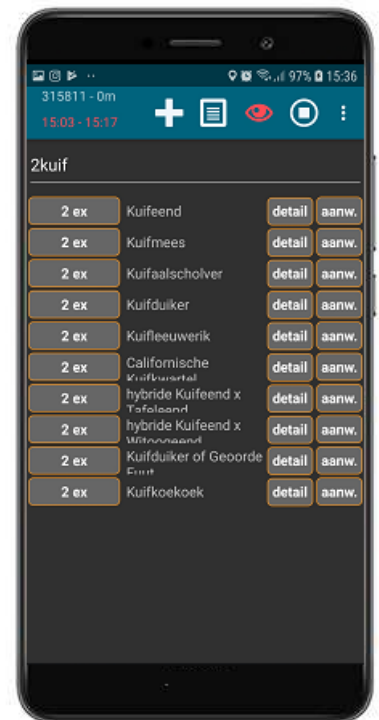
97% 15:36

315811 - 0m
15:03 - 15:17

2kuif

| | | | |
|---|---|---|---|
| 2 ex | Kuifeend | detail | aanw. |
| 2 ex | Kuifmees | detail | aanw. |
| 2 ex | Kuifaalscholver | detail | aanw. |
| 2 ex | Kuifduiker | detail | aanw. |
| 2 ex | Kuifleeuwerik | detail | aanw. |
| 2 ex | Californische Kuifkwartel | detail | aanw. |
| 2 ex | hybride Kuifeend x Tafeleend | detail | aanw. |
| 2 ex | hybride Kuifeend x Witoogeend | detail | aanw. |
| 2 ex | Kuifduiker of Geoorde Fuut | detail | aanw. |
| 2 ex | Kuifkoekoek | detail | aanw. |